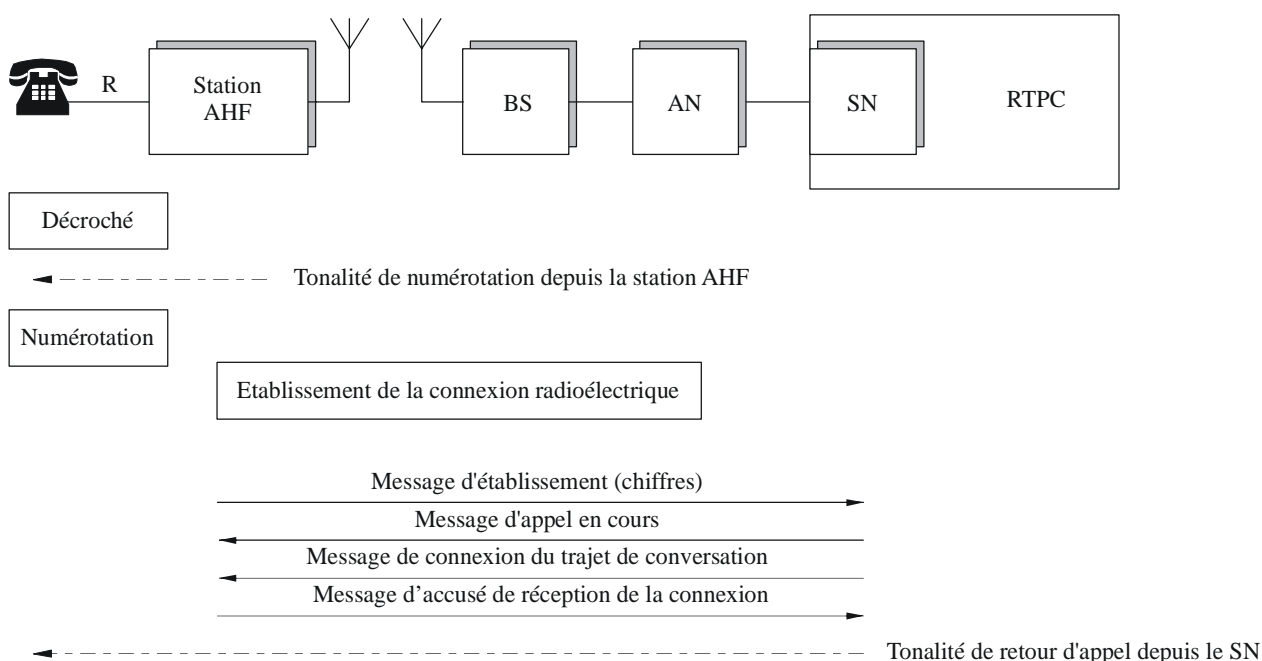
R

Station AHF

BS

AN

SN

RTPC

Décroché

Tonalité de numérotation depuis la station AHF

Numérotation

Etablissement de la connexion radioélectrique

Message d'établissement (chiffres)

Message d'appel en cours

Message de connexion du trajet de conversation

Message d’accusé de réception de la connexion

Tonalité de retour d'appel depuis le SN